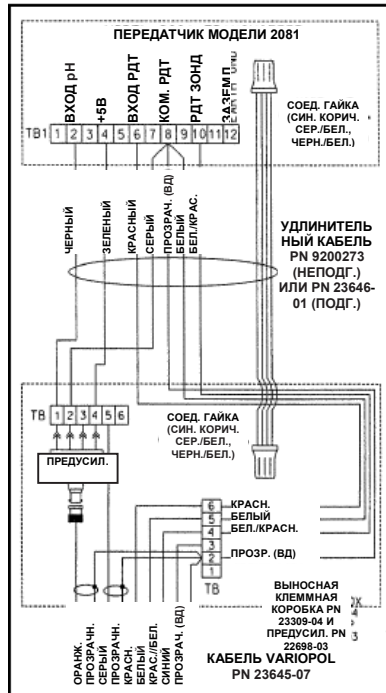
ПЕРЕДАТЧИК МОДЕЛИ 2081

ВХОД pH
+5В
ВХОД РДТ
КОМ. РДТ
РДТ ЗОНД
ЗАЗЕМЛ.

TB1 1 2 3 4 5 6 7 8 9 10 11 12

СОЕД. ГАЙКА (СИН. КОРИЧ. СЕР./БЕЛ., ЧЕРН./БЕЛ.)

ЧЕРНЫЙ
ЗЕЛЕНЫЙ
КРАСНЫЙ
СЕРЫЙ
ПРОЗРАЧ. (ВД)
БЕЛЫЙ
БЕЛ./КРАС.

УДЛИНИТЕЛЬНЫЙ КАБЕЛЬ PN 9200273 (НЕПОДГ.) ИЛИ PN 23646-01 (ПОДГ.)

TB 1 2 3 4 5 6

СОЕД. ГАЙКА (СИН. КОРИЧ. СЕР./БЕЛ., ЧЕРН./БЕЛ.)

ПРЕДУСИЛ.

6 КРАСН.
5 БЕЛЫЙ
4 БЕЛ./КРАСН.
3
2 ПРОЗР. (ВД)
1
TB

ВЫНОСНАЯ КЛЕММНАЯ КОРОБКА PN 23309-04 И ПРЕДУСИЛ. PN 22698-03

ОРАНЖ.
ПРОЗРАЧН.
СЕРЫЙ
ПРОЗРАЧН.
КРАСН.
БЕЛЫЙ
КРАС./БЕЛ.
СИНИЙ
ПРОЗРАЧ. (ВД)

КАБЕЛЬ VARIOPOL PN 23645-07